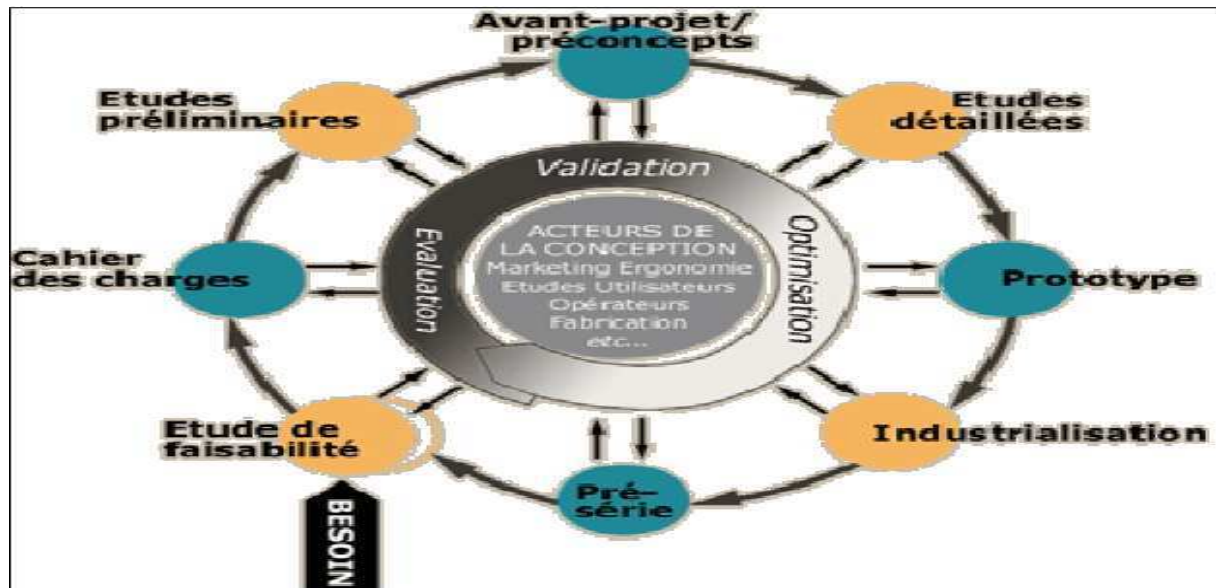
Avant-projet/ préconcepts

Etudes préliminaires

Etudes détaillées

Validation

Evaluation

Optimisation

ACTEURS DE LA CONCEPTION
Marketing Ergonomie
Etudes Utilisateurs
Opérateurs
Fabrication
etc...

Cahier des charges

Prototype

Etude de faisabilité

Industrialisation

Pré-série

BESOIN